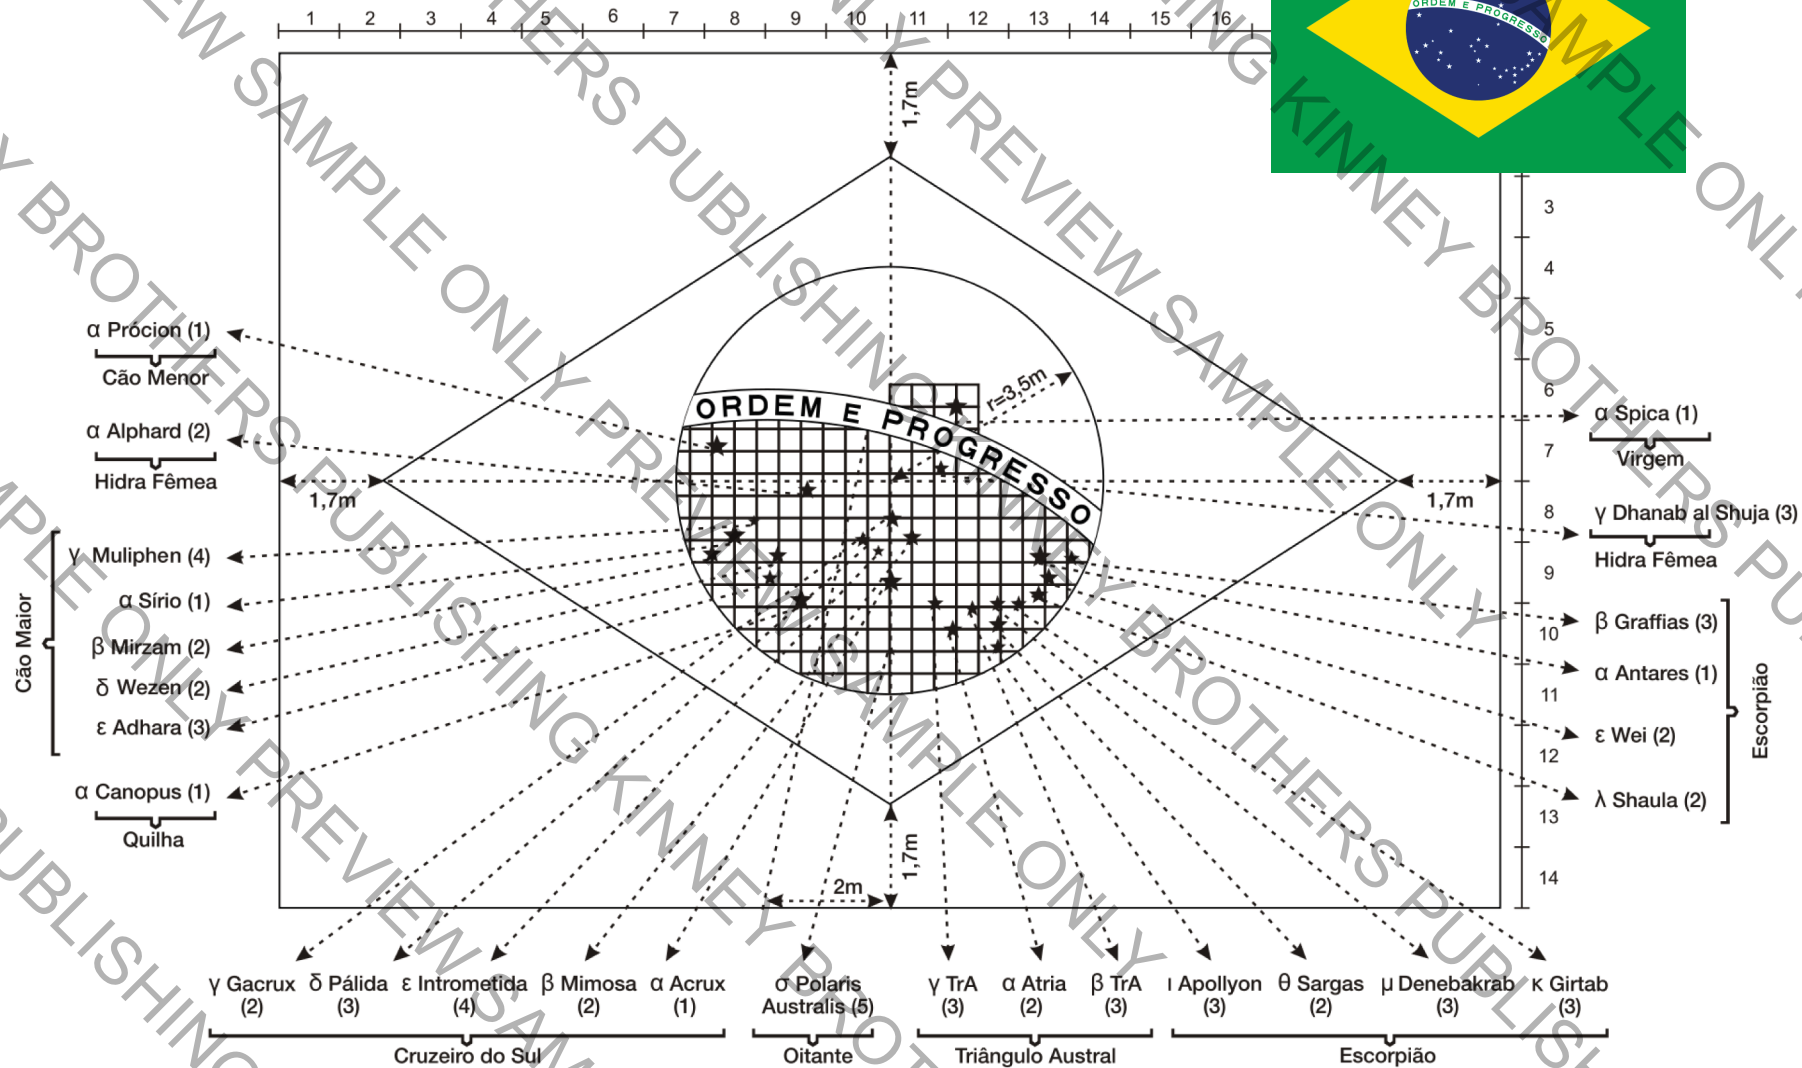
1 2 3 4 5 6 7 8 9 10 11 12 13 14 15 16

ORDEM E PROGRESSO

3 4 5 6 7 8 9 10 11 12 13 14

1,7m

r=3,5m

ORDEM E PROGRESSO

1,7m

1,7m

1,7m

2m

α Prócion (1)
Cão Menor

α Alphard (2)
Hidra Fêmea

Cão Maior
γ Muliphen (4)
α Sírio (1)
β Mirzam (2)
δ Wezen (2)
ε Adhara (3)

α Canopus (1)
Quilha

α Spica (1)
Virgem

γ Dhanab al Shuja (3)
Hidra Fêmea

Escorpião
β Graffias (3)
α Antares (1)
ε Wei (2)
λ Shaula (2)

γ Gacrux (2) δ Pálida (3) ε Intrometida (4) β Mimosa (2) α Acrux (1)
Cruzeiro do Sul

σ Polaris Australis (5)
Oitante

γ TrA (3) α Atria (2) β TrA (3)
Triângulo Austral

ι Apollyon (3) θ Sargas (2) μ Denebakrab (3) κ Girtab (3)
Escorpião

PREVIEW SAMPLE ONLY KINNEY BROTHERS PUBLISHING